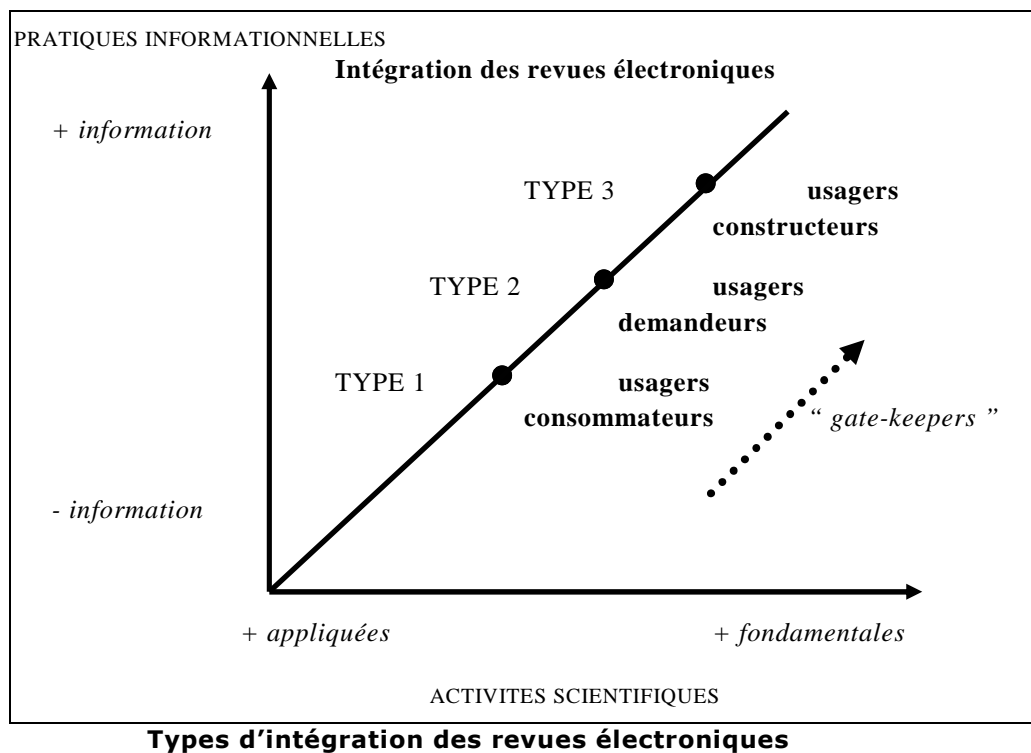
PRATIQUES INFORMATIONNELLES

Intégration des revues électroniques

+ information

TYPE 3

usagers constructeurs

TYPE 2

usagers demandeurs

TYPE 1

usagers consommateurs

“ gate-keepers ”

- information

+ appliquées

+ fondamentales

ACTIVITES SCIENTIFIQUES

Types d’intégration des revues électroniques